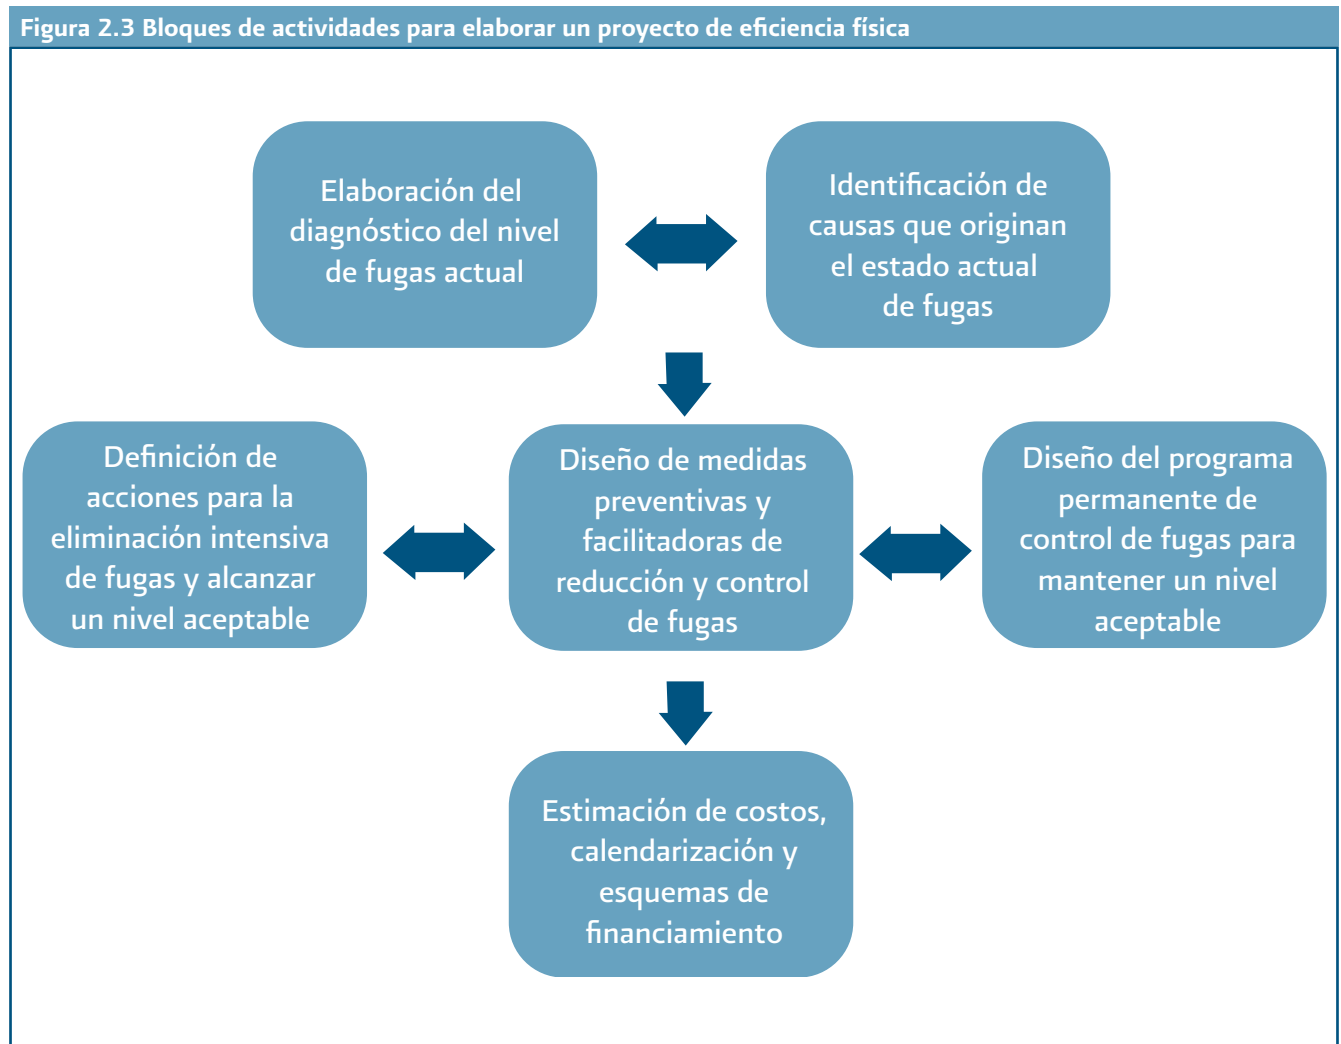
Figura 2.3 Bloques de actividades para elaborar un proyecto de eficiencia física

Elaboración del diagnóstico del nivel de fugas actual

Identificación de causas que originan el estado actual de fugas

Definición de acciones para la eliminación intensiva de fugas y alcanzar un nivel aceptable

Diseño de medidas preventivas y facilitadoras de reducción y control de fugas

Diseño del programa permanente de control de fugas para mantener un nivel aceptable

Estimación de costos, calendarización y esquemas de financiamiento